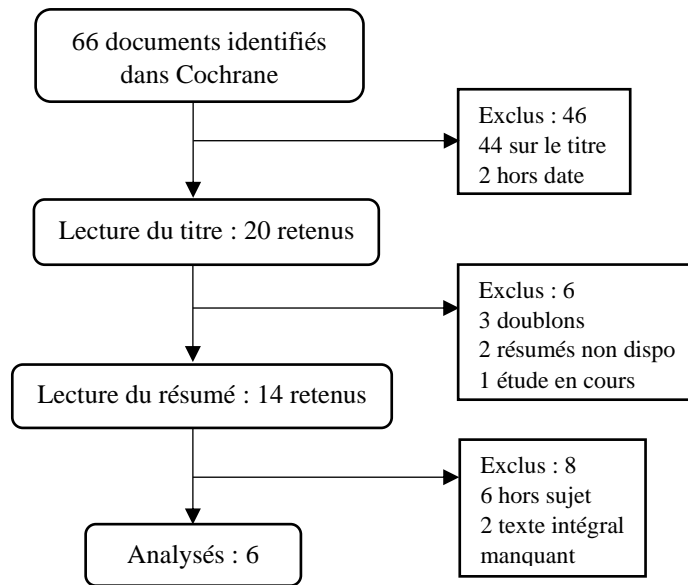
66 documents identifiés dans Cochrane

Exclus : 46
44 sur le titre
2 hors date

Lecture du titre : 20 retenus

Exclus : 6
3 doublons
2 résumés non dispo
1 étude en cours

Lecture du résumé : 14 retenus

Exclus : 8
6 hors sujet
2 texte intégral manquant

Analysés : 6